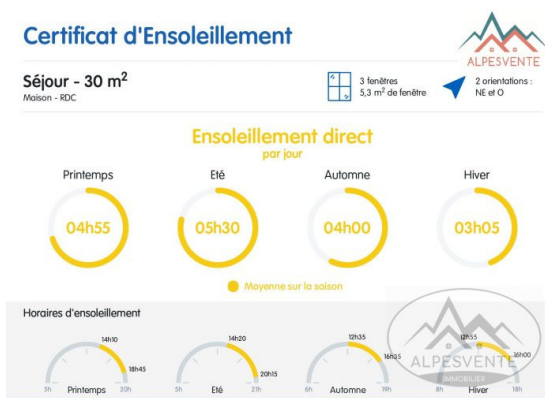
Certificat d'Ensoleillement

ALPESVENTE

Séjour - 30 m$^2$
Maison - RDC

3 fenêtres
5,3 m$^2$ de fenêtre

2 orientations :
NE et O

Ensoleillement direct
par jour

Printemps
04h55

Eté
05h30

Automne
04h00

Hiver
03h05

Moyenne sur la saison

Horaires d'ensoleillement

14h10
5h
18h45
20h
Printemps

14h20
5h
20h15
21h
Eté

12h35
16h35
6h
19h
Automne

12h55
16h00
8h
18h
Hiver

ALPESVENTE
IMMOBILIER